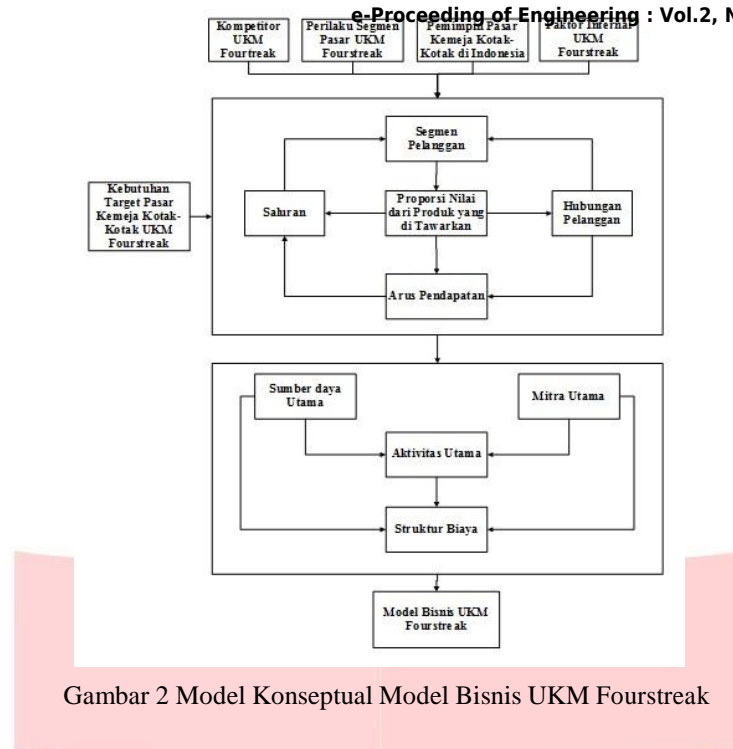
e-Proceeding of Engineering : Vol.2, N

Kompetitor UKM Fourstreak

Perilaku Segmen Pasar UKM Fourstreak

Pemimpin Pasar Kemeja Kotak-Kotak di Indonesia

Faktor Internal UKM Fourstreak

Segmen Pelanggan

Kebutuhan Target Pasar Kemeja Kotak-Kotak UKM Fourstreak

Saluran

Proporsi Nilai dari Produk yang di Tawarkan

Hubungan Pelanggan

Arus Pendapatan

Sumber daya Utama

Mitra Utama

Aktivitas Utama

Struktur Biaya

Model Bisnis UKM Fourstreak

Gambar 2 Model Konseptual Model Bisnis UKM Fourstreak